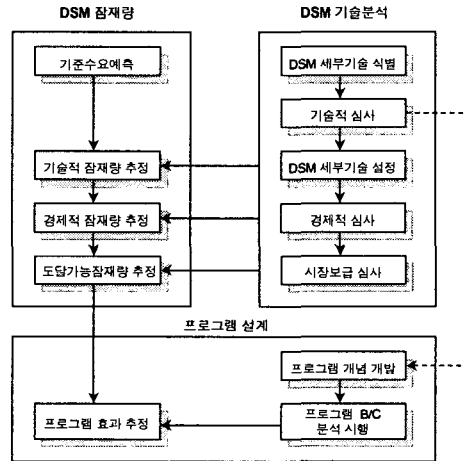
DSM 잠재량

기준수요예측

기술적 잠재량 추정

경제적 잠재량 추정

도달가능잠재량 추정

DSM 기술분석

DSM 세부기술 식별

기술적 심사

DSM 세부기술 설정

경제적 심사

시장보급 심사

프로그램 설계

프로그램 개념 개발

프로그램 B/C 분석 시행

프로그램 효과 추정